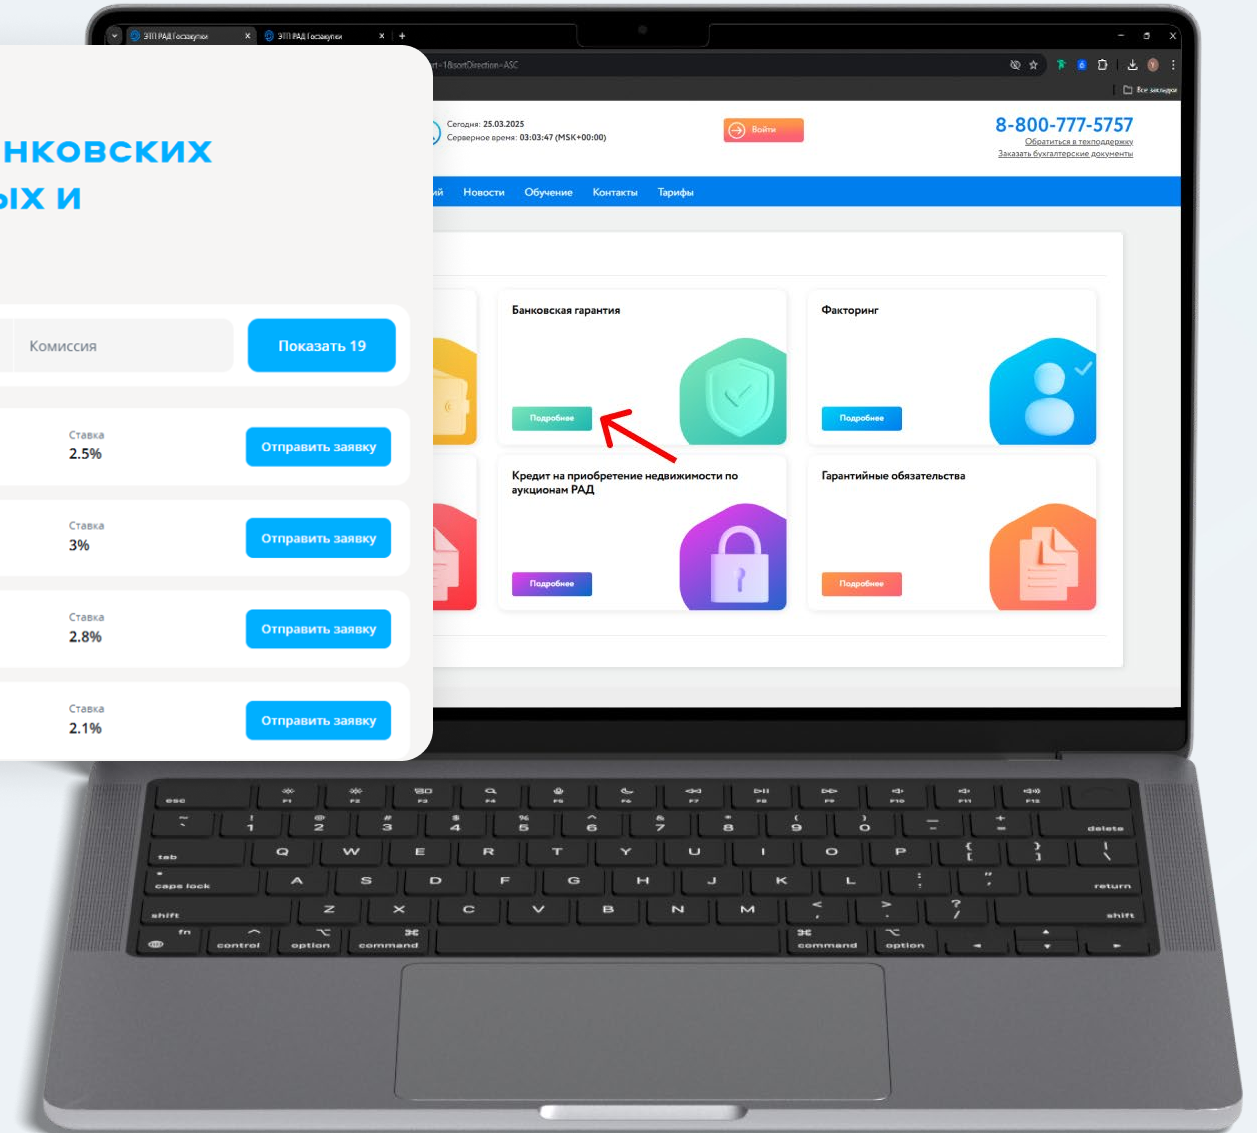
ЭТП РАД Госзакупки
ЭТП РАД Госзакупки
rt=1&sortDirection=ASC
Все закладки

НКОВСКИХ
ЫХ И

Комиссия
Показать 19

Ставка
2.5%
Отправить заявку

Ставка
3%
Отправить заявку

Ставка
2.8%
Отправить заявку

Ставка
2.1%
Отправить заявку

Сегодня: 25.03.2025
Серверное время: 03:03:47 (MSK+00:00)
Войти
8-800-777-5757
Обратиться в техподдержку
Заказать бухгалтерские документы

ий Новости Обучение Контакты Тарифы

Банковская гарантия
Подробнее

Факторинг
Подробнее

Кредит на приобретение недвижимости по аукционам РАД
Подробнее

Гарантийные обязательства
Подробнее

esc F1 F2 F3 F4 F5 F6 F7 F8 F9 F10 F11 F12
~ ` ! 1 @ 2 # 3 $ 4 % 5 ^ 6 & 7 * 8 ( 9 ) 0 _ - + = delete
tab Q W E R T Y U I O P { [ } ] | \
caps lock A S D F G H J K L : ; " ' return
shift Z X C V B N M < , > . ? / shift
fn control option command command option